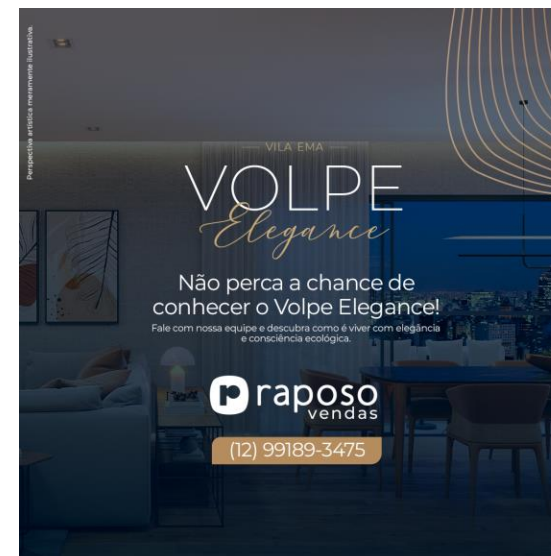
Perspectiva artística meramente ilustrativa.

VILA EMA

VOLPE
Elegance

Não perca a chance de conhecer o Volpe Elegance!

Fale com nossa equipe e descubra como é viver com elegância e consciência ecológica.

raposo
vendas

(12) 99189-3475